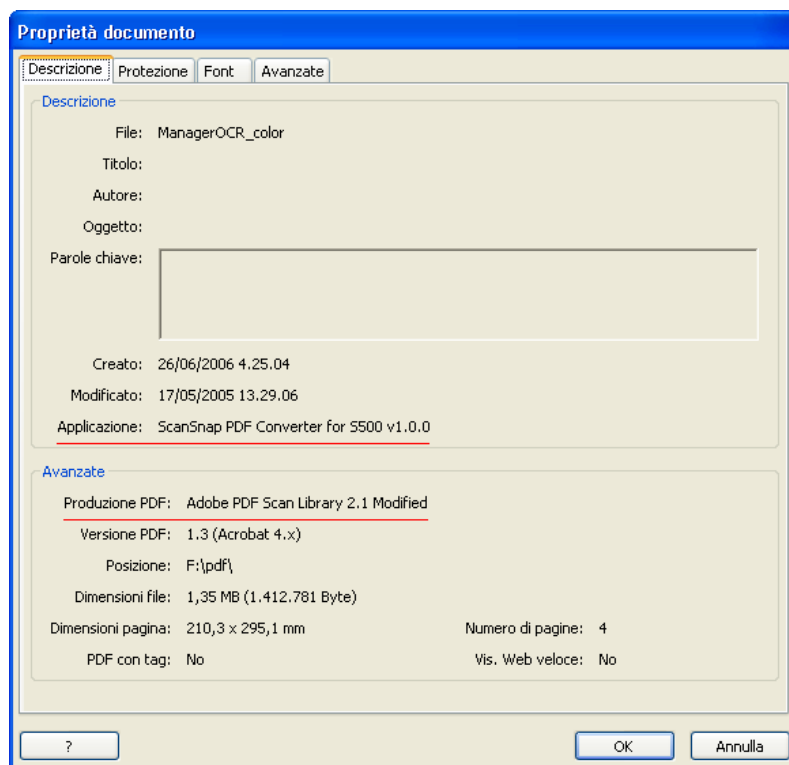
Proprietà documento

Descrizione | Protezione | Font | Avanzate

Descrizione

File: ManagerOCR_color

Titolo:

Autore:

Oggetto:

Parole chiave:

Creato: 26/06/2006 4.25.04

Modificato: 17/05/2005 13.29.06

Applicazione: ScanSnap PDF Converter for S500 v1.0.0

Avanzate

Produzione PDF: Adobe PDF Scan Library 2.1 Modified

Versione PDF: 1.3 (Acrobat 4.x)

Posizione: F:\pdf\

Dimensioni file: 1,35 MB (1.412.781 Byte)

Dimensioni pagina: 210,3 x 295,1 mm

Numero di pagine: 4

PDF con tag: No

Vis. Web veloce: No

?

OK

Annulla